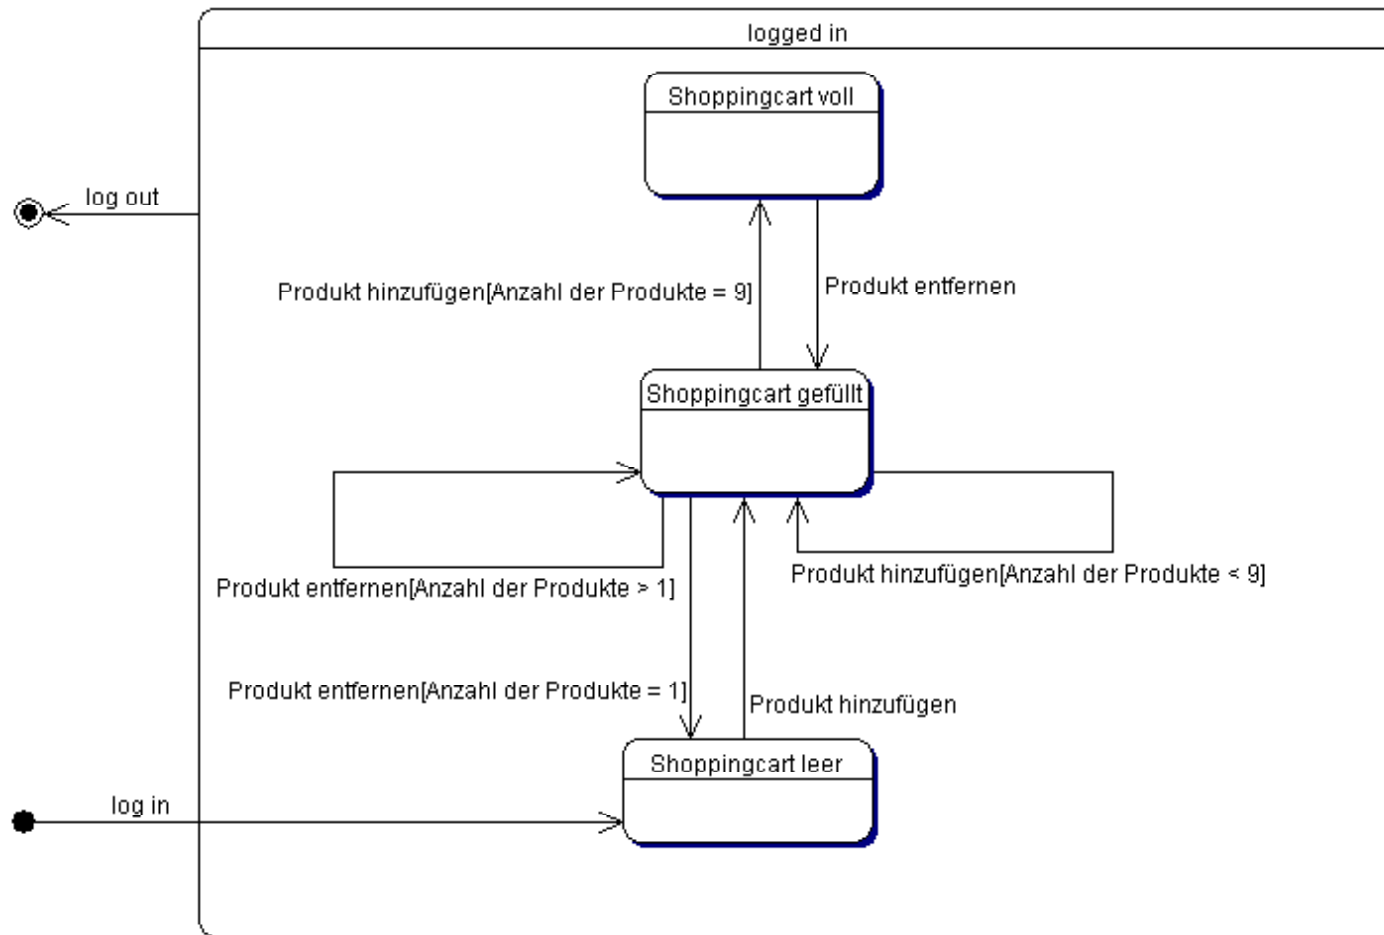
logged in

Shoppingcart voll

log out

Produkt hinzufügen[Anzahl der Produkte = 9]

Produkt entfernen

Shoppingcart gefüllt

Produkt entfernen[Anzahl der Produkte > 1]

Produkt hinzufügen[Anzahl der Produkte < 9]

Produkt entfernen[Anzahl der Produkte = 1]

Produkt hinzufügen

Shoppingcart leer

log in